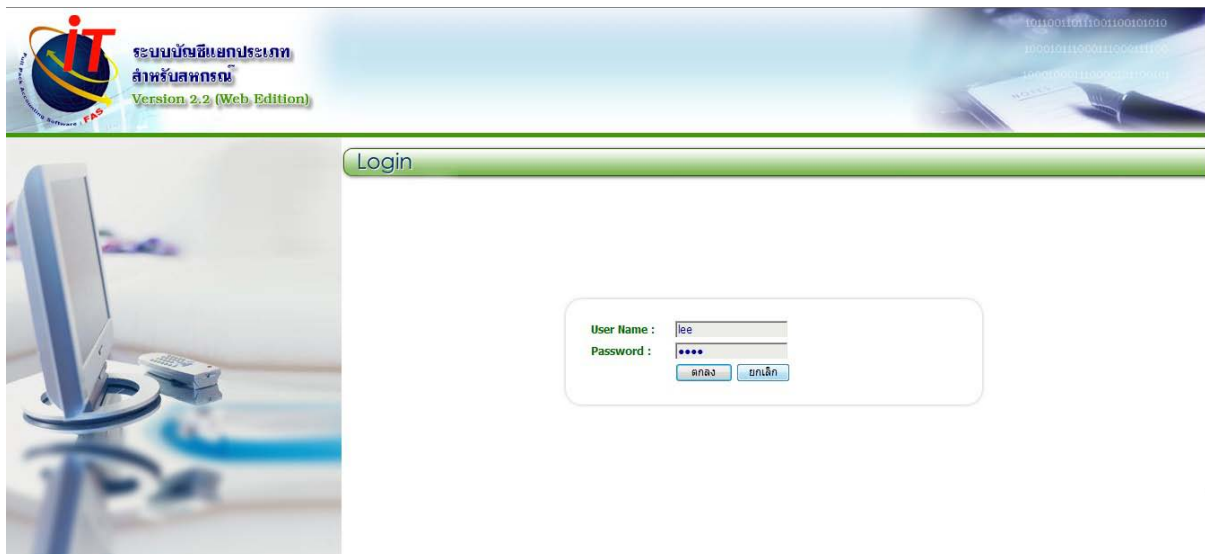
iT
Full Pack Accounting Software FAS
ระบบบัญชีแยกประเภท
สำหรับสหกรณ์
Version 2.2 (Web Edition)

101100110111001100101010
100010111000111000111100
1000100011100001100001

Login

User Name : lee
Password : ••••
ตกลง ยกเลิก